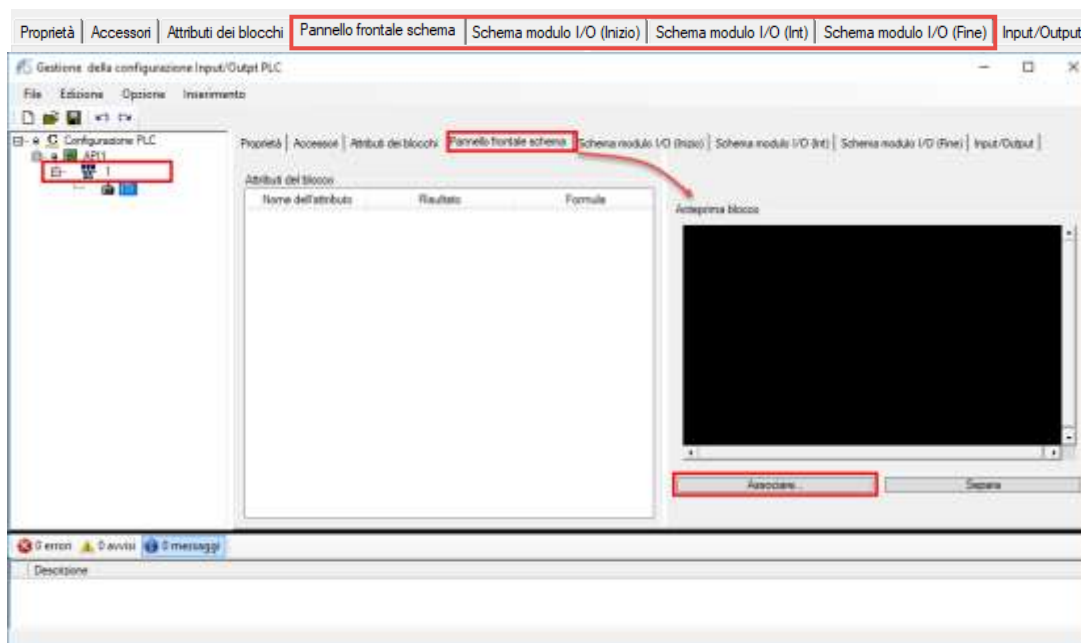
Proprietà | Accessori | Attributi dei blocchi | Pannello frontale schema | Schema modulo I/O (Inizio) | Schema modulo I/O (Int) | Schema modulo I/O (Fine) | Input/Output

Gestione della configurazione Input/Outpt PLC

File Edizione Opzione Inserimento

Configurazione PLC
API1
1

Proprietà | Accessori | Attributi dei blocchi | Pannello frontale schema | Schema modulo I/O (Inizio) | Schema modulo I/O (Int) | Schema modulo I/O (Fine) | Input/Output

Attributi del blocco

| Nome dell'attributo | Risultato | Formule |
|---|---|---|

Anteprima blocco

Associare...

Separa

0 errori 0 avvisi 0 messaggi

Descrizione